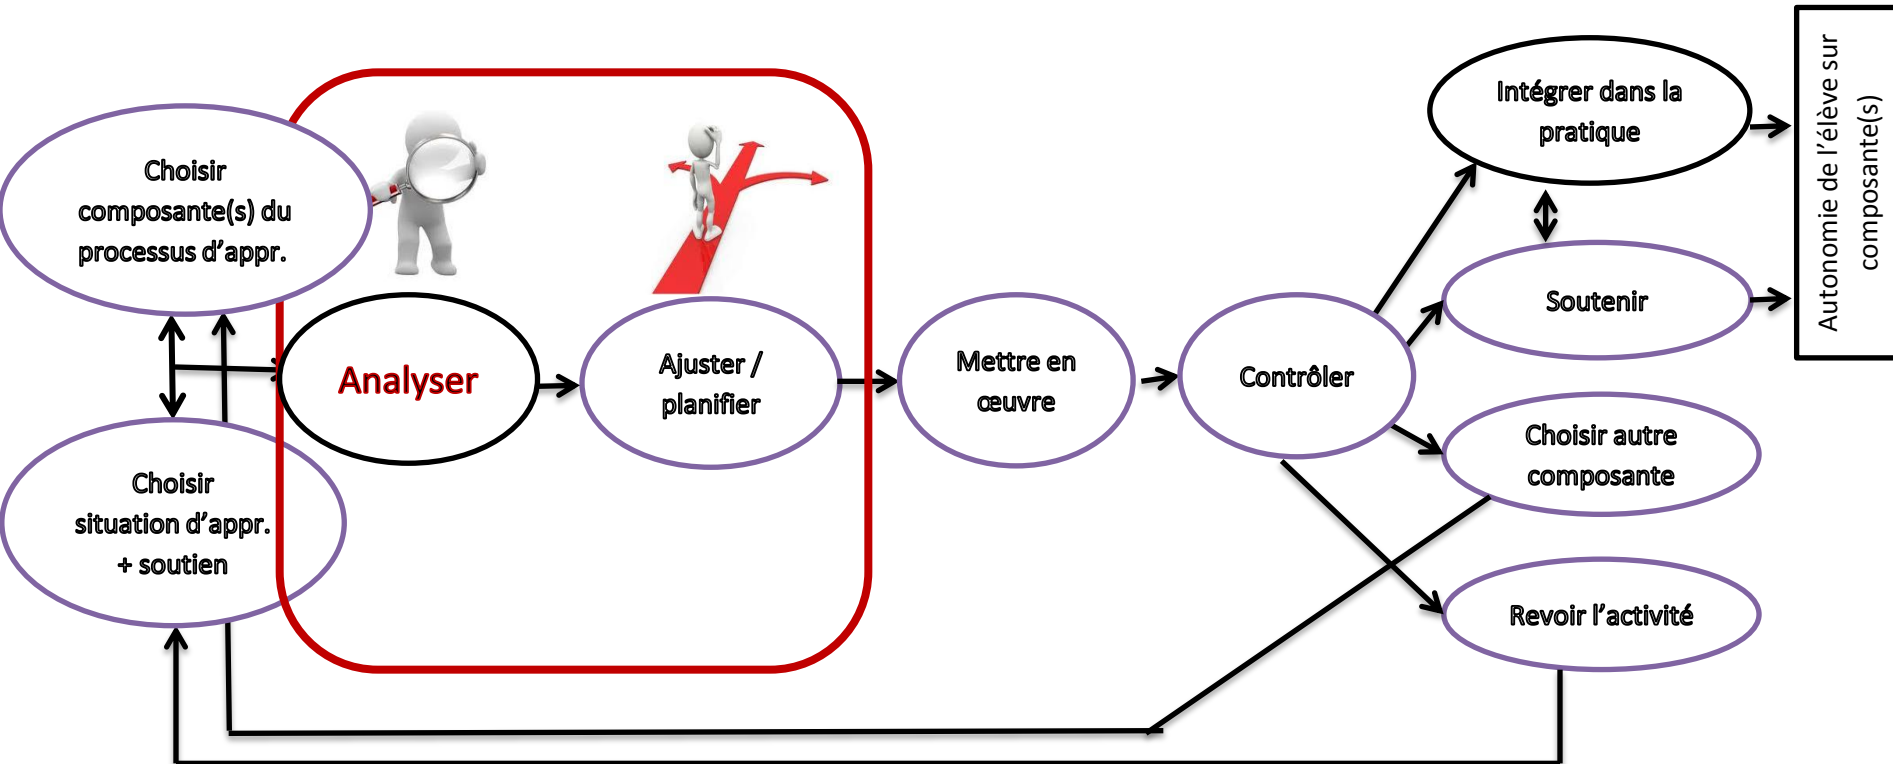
Choisir composante(s) du processus d'appr.

Choisir situation d'appr. + soutien

Analyser

Ajuster / planifier

Mettre en œuvre

Contrôler

Intégrer dans la pratique

Soutenir

Choisir autre composante

Revoir l'activité

Autonomie de l'élève sur composante(s)